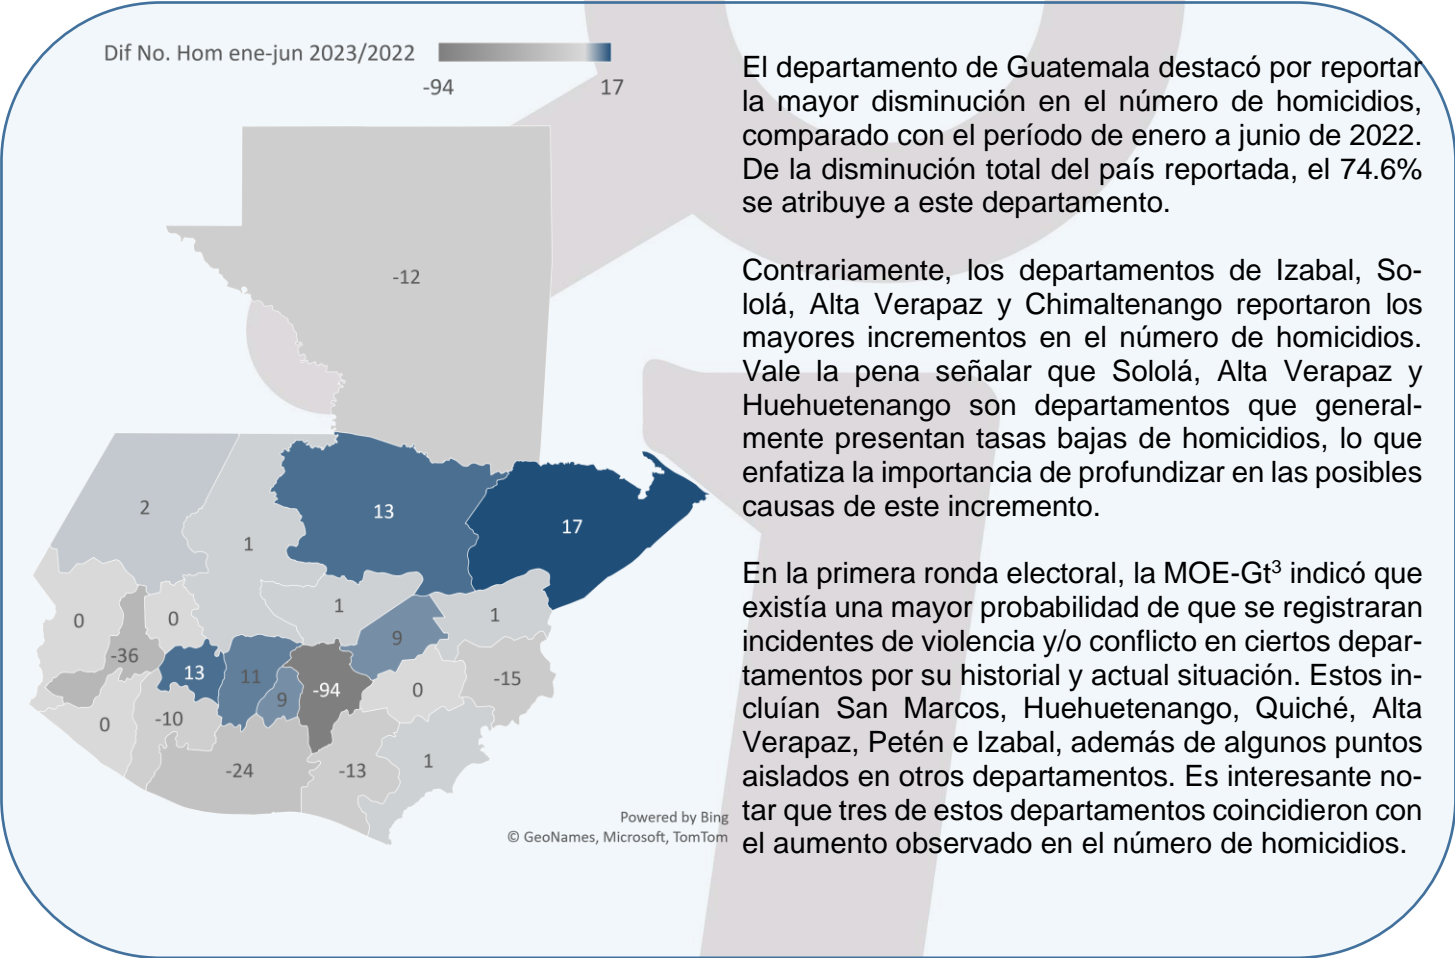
Dif No. Hom ene-jun 2023/2022

-94 17

-12

2

13

17

1

1

1

9

0

0

-36

13

11

9

-94

0

-15

0

-10

-24

-13

1

Powered by Bing
© GeoNames, Microsoft, TomTom

El departamento de Guatemala destacó por reportar la mayor disminución en el número de homicidios, comparado con el período de enero a junio de 2022. De la disminución total del país reportada, el 74.6% se atribuye a este departamento.

Contrariamente, los departamentos de Izabal, Sololá, Alta Verapaz y Chimaltenango reportaron los mayores incrementos en el número de homicidios. Vale la pena señalar que Sololá, Alta Verapaz y Huehuetenango son departamentos que generalmente presentan tasas bajas de homicidios, lo que enfatiza la importancia de profundizar en las posibles causas de este incremento.

En la primera ronda electoral, la MOE-Gt$^3$ indicó que existía una mayor probabilidad de que se registraran incidentes de violencia y/o conflicto en ciertos departamentos por su historial y actual situación. Estos incluían San Marcos, Huehuetenango, Quiché, Alta Verapaz, Petén e Izabal, además de algunos puntos aislados en otros departamentos. Es interesante notar que tres de estos departamentos coincidieron con el aumento observado en el número de homicidios.